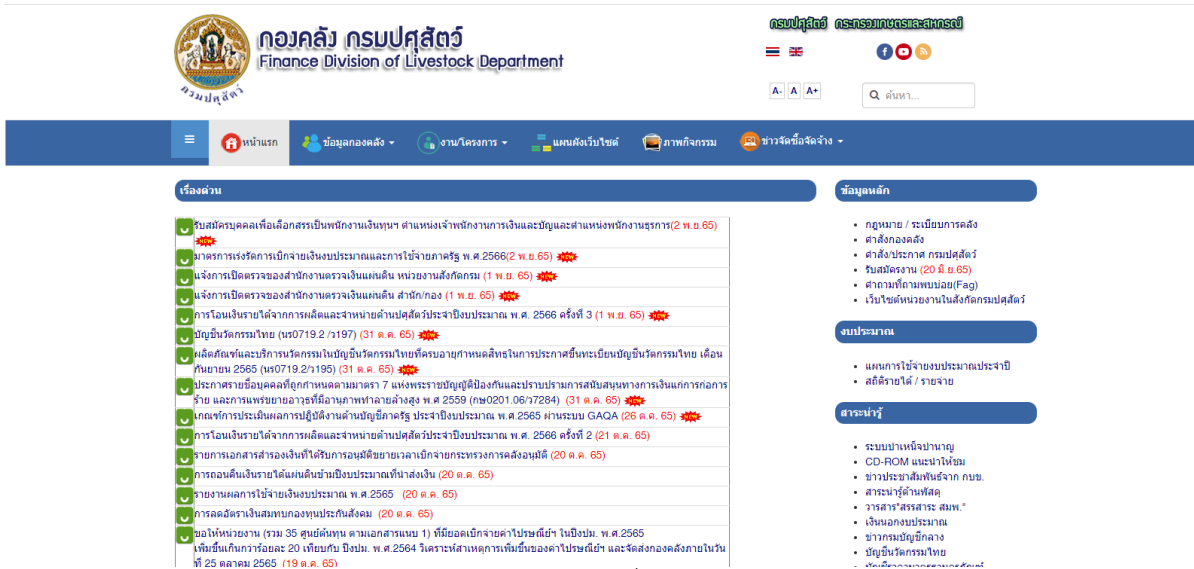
กรมปศุสัตว์

กองคลัง กรมปศุสัตว์
Finance Division of Livestock Department

กรมปศุสัตว์ กระทรวงเกษตรและสหกรณ์

A- A A+

ค้นหา...

≡ หน้าแรก ข้อมูลกองคลัง ▾ งาน/โครงการ ▾ แผนผังเว็บไซต์ ภาพกิจกรรม ข่าวจัดซื้อจัดจ้าง ▾

เรื่องด่วน

รับสมัครบุคคลเพื่อเลือกสรรเป็นพนักงานเงินทุนฯ ตำแหน่งเจ้าพนักงานการเงินและบัญชีและตำแหน่งพนักงานธุรการ(2 พ.ย.65) NEW

มาตรการเร่งรัดการเบิกจ่ายเงินงบประมาณและการใช้จ่ายภาครัฐ พ.ศ.2566(2 พ.ย.65) NEW

แจ้งการเปิดตรวจของสำนักงานตรวจเงินแผ่นดิน หน่วยงานสังกัดกรม (1 พ.ย. 65) NEW

แจ้งการเปิดตรวจของสำนักงานตรวจเงินแผ่นดิน สำนัก/กอง (1 พ.ย. 65) NEW

การโอนเงินรายได้จากการผลิตและจำหน่ายด้านปศุสัตว์ประจำปีงบประมาณ พ.ศ. 2566 ครั้งที่ 3 (1 พ.ย. 65) NEW

บัญชีนวัตกรรมไทย (นร0719.2 /ว197) (31 ต.ค. 65) NEW

ผลิตภัณฑ์และบริการนวัตกรรมในบัญชีนวัตกรรมไทยที่ครบอายุกำหนดสิทธิในการประกาศขึ้นทะเบียนบัญชีนวัตกรรมไทย เดือนกันยายน 2565 (นร0719.2/ว195) (31 ต.ค. 65) NEW

ประกาศรายชื่อบุคคลที่ถูกกำหนดตามมาตรา 7 แห่งพระราชบัญญัติป้องกันและปราบปรามการสนับสนุนทางการเงินแก่การก่อการร้าย และการแพร่ขยายอาวุธที่มีอานุภาพทำลายล้างสูง พ.ศ 2559 (กษ0201.06/ว7284) (31 ต.ค. 65) NEW

เกณฑ์การประเมินผลการปฏิบัติงานด้านบัญชีภาครัฐ ประจำปีงบประมาณ พ.ศ.2565 ผ่านระบบ GAQA (26 ต.ค. 65) NEW

การโอนเงินรายได้จากการผลิตและจำหน่ายด้านปศุสัตว์ประจำปีงบประมาณ พ.ศ. 2566 ครั้งที่ 2 (21 ต.ค. 65)

รายการเอกสารสำรองเงินที่ได้รับการอนุมัติขยายเวลาเบิกจ่ายกระทรวงการคลังอนุมัติ (20 ต.ค. 65)

การถอนคืนเงินรายได้แผ่นดินข้ามปีงบประมาณที่นำส่งเงิน (20 ต.ค. 65)

รายงานผลการใช้จ่ายเงินงบประมาณ พ.ศ.2565 (20 ต.ค. 65)

การลดอัตราเงินสมทบกองทุนประกันสังคม (20 ต.ค. 65)

ขอให้หน่วยงาน (รวม 35 ศูนย์ต้นทุน ตามเอกสารแนบ 1) ที่มียอดเบิกจ่ายค่าไปรษณีย์ฯ ในปีงปม. พ.ศ.2565 เพิ่มขึ้นเกินกว่าร้อยละ 20 เทียบกับ ปีงปม. พ.ศ.2564 วิเคราะห์สาเหตุการเพิ่มขึ้นของค่าไปรษณีย์ฯ และจัดส่งกองคลังภายในวันที่ 25 ตุลาคม 2565 (19 ต.ค. 65)

ข้อมูลหลัก

- กฎหมาย / ระเบียบการคลัง
- คำสั่งกองคลัง
- คำสั่ง/ประกาศ กรมปศุสัตว์
- รับสมัครงาน (20 มิ.ย.65)
- คำถามที่ถามพบบ่อย(Faq)
- เว็บไซต์หน่วยงานในสังกัดกรมปศุสัตว์

งบประมาณ

- แผนการใช้จ่ายงบประมาณประจำปี
- สถิติรายได้ / รายจ่าย

สาระน่ารู้

- ระบบบำเหน็จบำนาญ
- CD-ROM แนะนำใหม่
- ข่าวประชาสัมพันธ์จาก กบข.
- สาระน่ารู้ด้านพัสดุ
- วารสาร"สรรสาระ สมพ."
- เงินนอกงบประมาณ
- ข่าวกรมบัญชีกลาง
- บัญชีนวัตกรรมไทย
- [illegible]